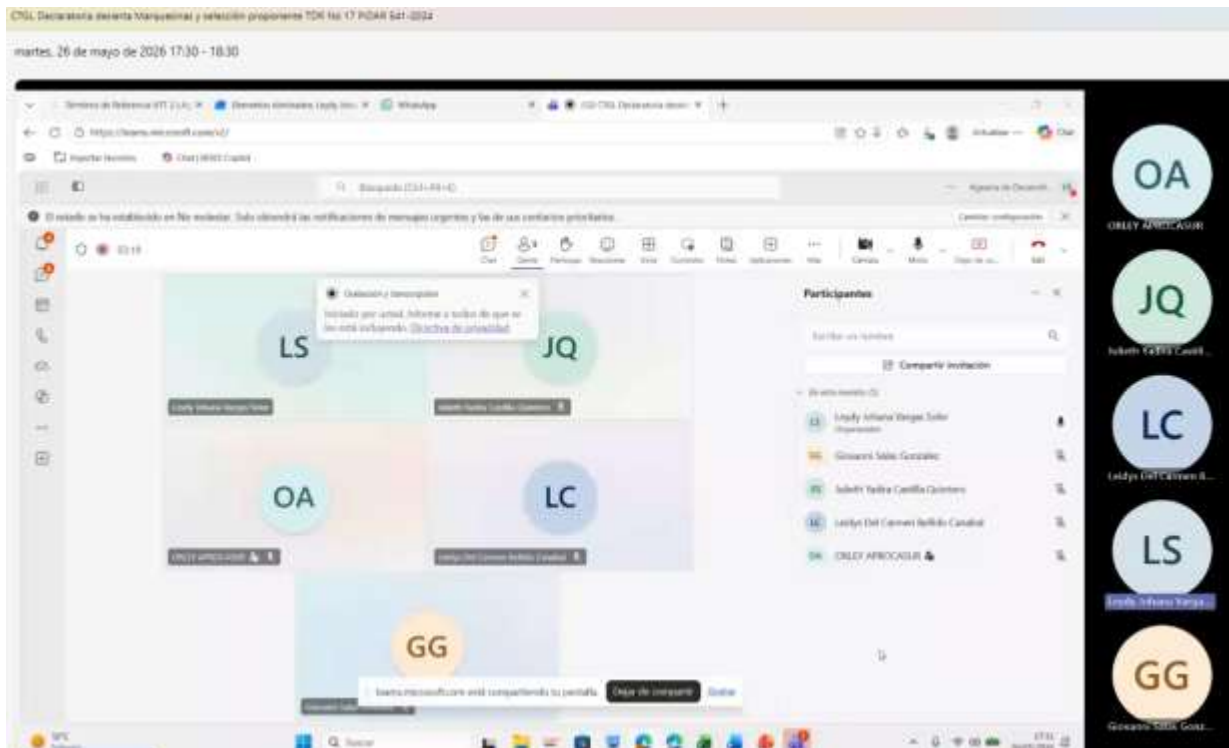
CTGL Declaratoria desierta Marquesinas y selección proponente TDR No 17 PIDAR 541-2024

martes, 26 de mayo de 2026 17:30 - 18:30

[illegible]

El estado se ha establecido en No molestar. Solo obtendrá las notificaciones de mensajes urgentes y las de sus contactos prioritarios.

Chat Gente Levantar Reacciones Vista Controles Notas Aplicaciones Más Cámara Micro Compartir Salir

Subtítulos y transcripción

Iniciado por usted. Informe a todos de que se les está incluyendo. Directiva de privacidad

LS

JQ

OA

LC

GG

Participantes

Buscar un nombre

Compartir invitación

En esta reunión (5)

Leydy Johana Vargas Soler
Organizador

Giovanni Salas Gonzalez

Julieth Yadira Castilla Quintero

Leidys Del Carmen Bellido Canabal

ORLEY AFROCASUR

teams.microsoft.com está compartiendo tu pantalla. Dejar de compartir Ocultar

OA
ORLEY AFROCASUR

JQ
Julieth Yadira Castil...

LC
Leidys Del Carmen B...

LS
Leydy Johana Varga...

GG
Giovanni Salas Gonz...